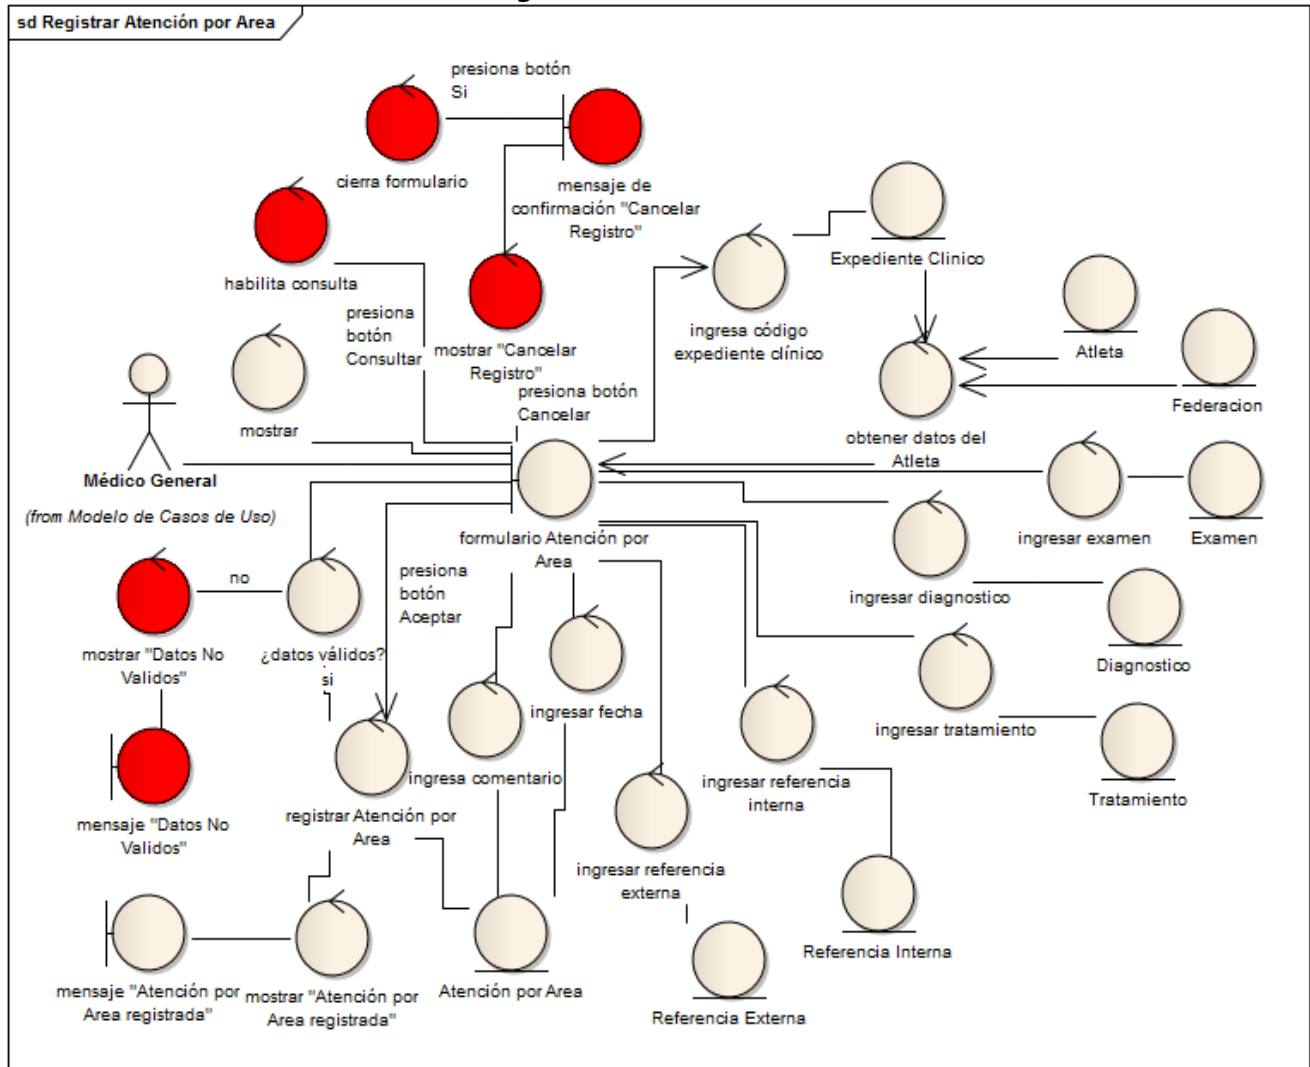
sd Registrar Atención por Area

presiona botón Si

cierra formulario

mensaje de confirmación "Cancelar Registro"

habilita consulta

presiona botón Consultar

mostrar "Cancelar Registro"

ingresa código expediente clínico

Expediente Clinico

Atleta

Federacion

obtener datos del Atleta

presiona botón Cancelar

mostrar

Médico General

(from Modelo de Casos de Uso)

formulario Atención por Area

ingresar examen

Examen

ingresar diagnostico

Diagnostico

no

mostrar "Datos No Validos"

¿datos válidos?

si

presiona botón Aceptar

ingresar fecha

ingresar tratamiento

Tratamiento

mensaje "Datos No Validos"

registrar Atención por Area

ingresa comentario

ingresar referencia interna

ingresar referencia externa

Referencia Interna

mensaje "Atención por Area registrada"

mostrar "Atención por Area registrada"

Atención por Area

Referencia Externa